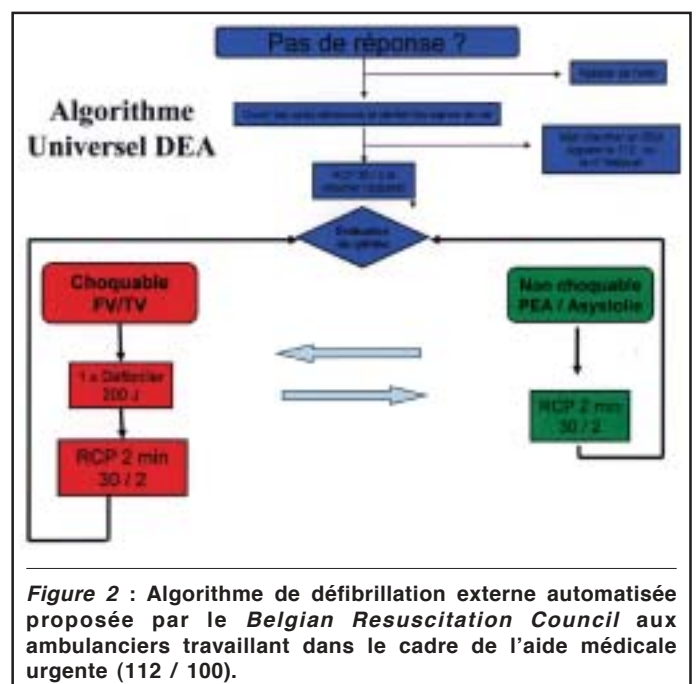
Pas de réponse ?

Algorithme Universel DEA

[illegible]

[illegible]

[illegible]

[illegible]

Evaluation du rythme

Choquable FV/TV

1 x Défibriller 200 J

RCP 2 min 30 / 2

Non choquable PEA / Asystolie

RCP 2 min 30 / 2

*Figure 2* : Algorithme de défibrillation externe automatisée proposée par le *Belgian Resuscitation Council* aux ambulanciers travaillant dans le cadre de l'aide médicale urgente (112 / 100).